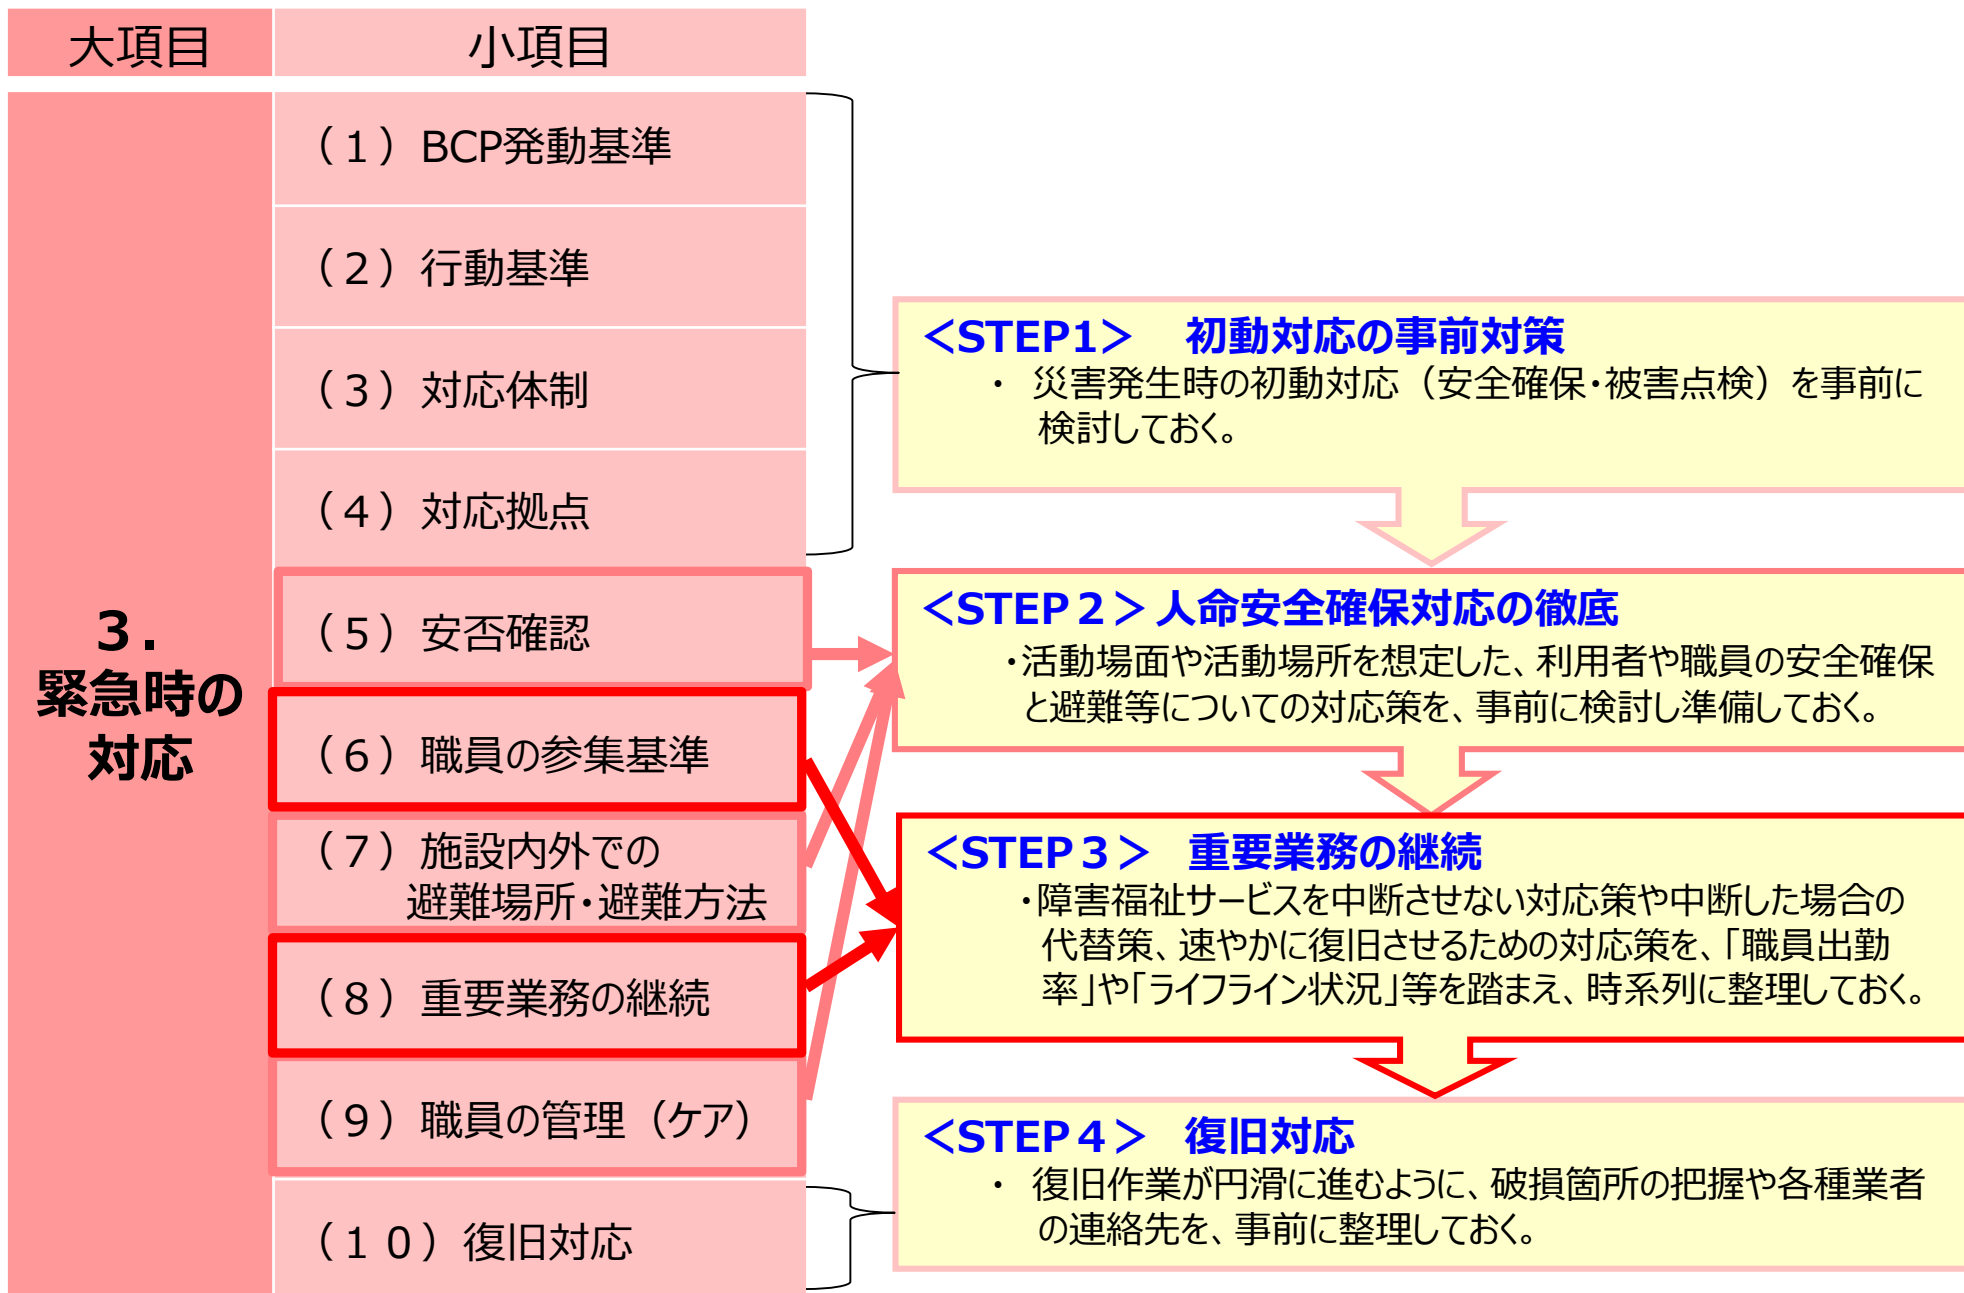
| 大項目 | 小項目 |
|---|---|
| 3．緊急時の対応 | （1）BCP発動基準 |
| | （2）行動基準 |
| | （3）対応体制 |
| | （4）対応拠点 |
| | （5）安否確認 |
| | （6）職員の参集基準 |
| | （7）施設内外での避難場所・避難方法 |
| | （8）重要業務の継続 |
| | （9）職員の管理（ケア） |
| | （10）復旧対応 |

<STEP1>　初動対応の事前対策
・ 災害発生時の初動対応（安全確保・被害点検）を事前に検討しておく。

<STEP２>人命安全確保対応の徹底
・活動場面や活動場所を想定した、利用者や職員の安全確保と避難等についての対応策を、事前に検討し準備しておく。

<STEP３>　重要業務の継続
・障害福祉サービスを中断させない対応策や中断した場合の代替策、速やかに復旧させるための対応策を、「職員出勤率」や「ライフライン状況」等を踏まえ、時系列に整理しておく。

<STEP４>　復旧対応
・ 復旧作業が円滑に進むように、破損箇所の把握や各種業者の連絡先を、事前に整理しておく。